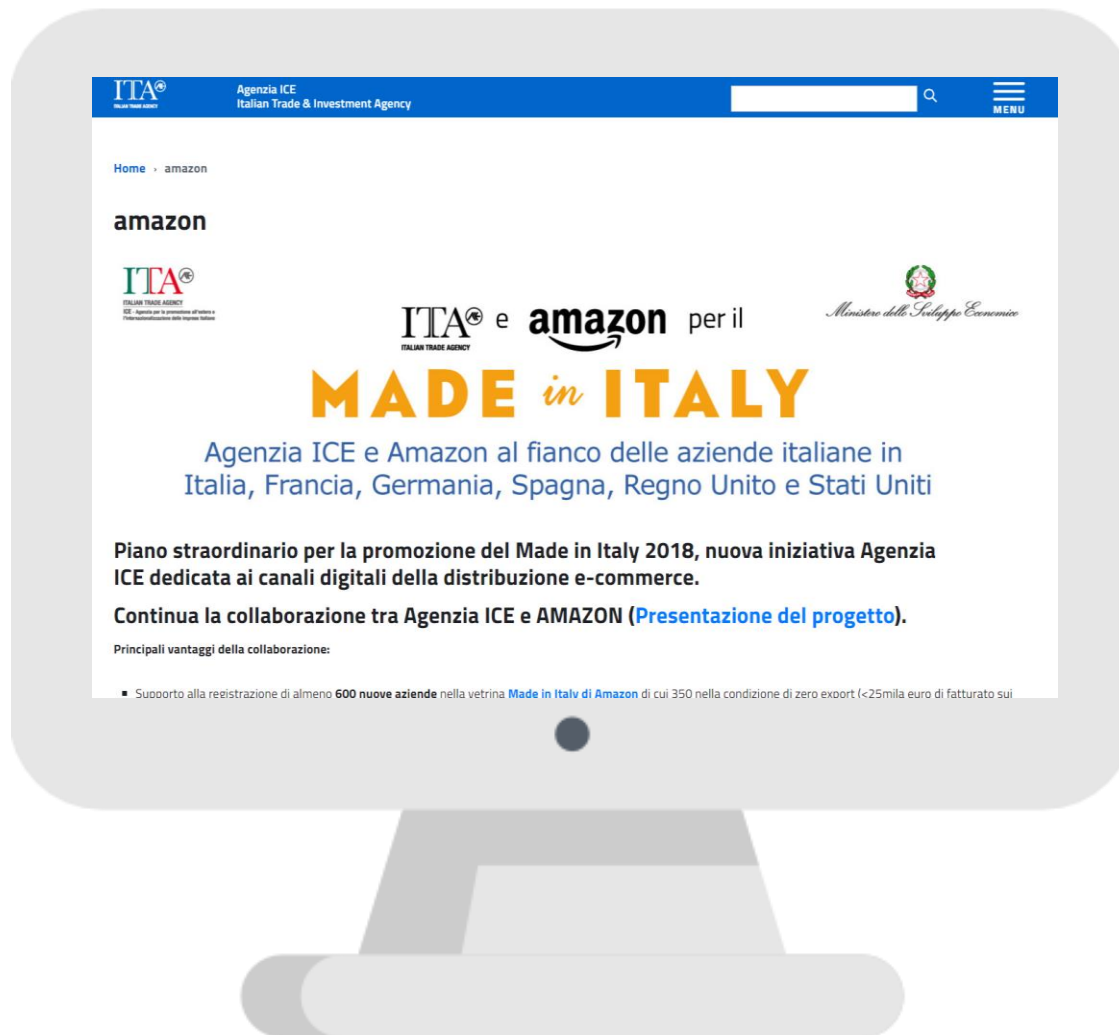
ITA ITALIAN TRADE AGENCY
Agenzia ICE
Italian Trade & Investment Agency

MENU

Home › amazon

amazon

ITA ITALIAN TRADE AGENCY
ICE - Agenzia per la promozione all'estero e l'internazionalizzazione delle imprese italiane

Ministero dello Sviluppo Economico

ITA ITALIAN TRADE AGENCY e amazon per il

MADE in ITALY

Agenzia ICE e Amazon al fianco delle aziende italiane in Italia, Francia, Germania, Spagna, Regno Unito e Stati Uniti

Piano straordinario per la promozione del Made in Italy 2018, nuova iniziativa Agenzia ICE dedicata ai canali digitali della distribuzione e-commerce.

Continua la collaborazione tra Agenzia ICE e AMAZON (Presentazione del progetto).

Principali vantaggi della collaborazione:

▪ Supporto alla registrazione di almeno 600 nuove aziende nella vetrina Made in Italy di Amazon di cui 350 nella condizione di zero export (<25mila euro di fatturato sui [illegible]